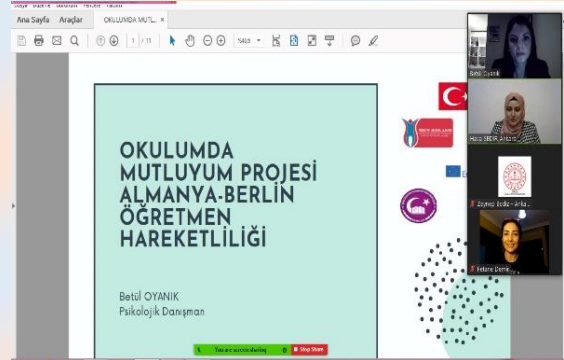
Ana Sayfa Araçlar OKULUMDA MUTL... ×

1 / 11

OKULUMDA MUTLUYUM PROJESİ ALMANYA-BERLİN ÖĞRETMEN HAREKETLİLİĞİ

Betül OYANIK
Psikolojik Danışman

You are screen sharing
Stop Share

Betül Oyanık
Hacer SEVİK Ankara
Zeynep Bedir - Arka...
Betane Demir...